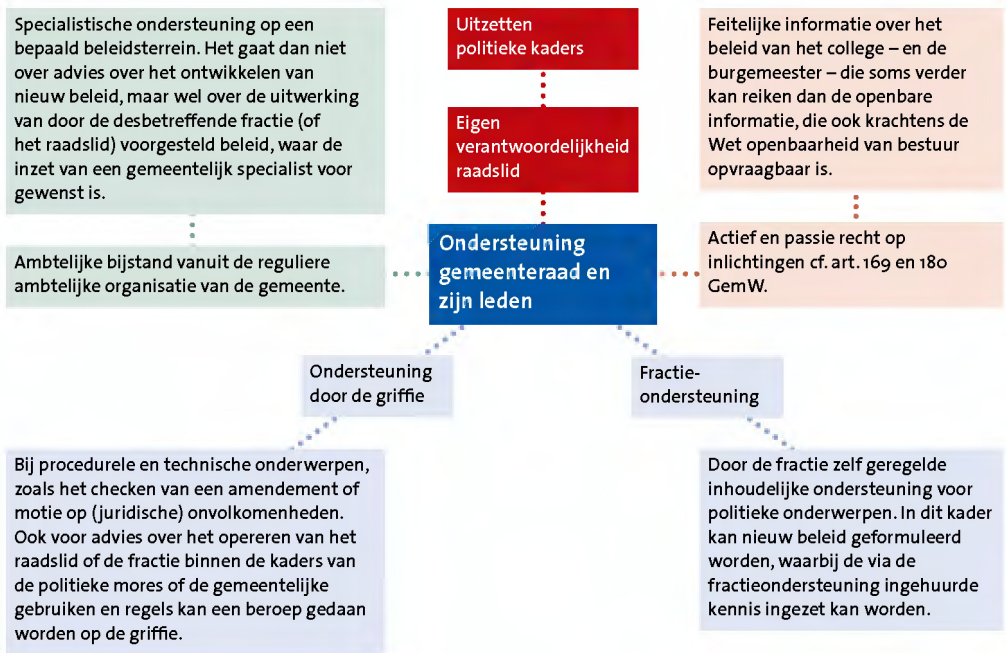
Specialistische ondersteuning op een bepaald beleidsterrein. Het gaat dan niet over advies over het ontwikkelen van nieuw beleid, maar wel over de uitwerking van door de desbetreffende fractie (of het raadslid) voorgesteld beleid, waar de inzet van een gemeentelijk specialist voor gewenst is.

Uitzetten politieke kaders

Eigen verantwoordelijkheid raadslid

Feitelijke informatie over het beleid van het college – en de burgemeester – die soms verder kan reiken dan de openbare informatie, die ook krachtens de Wet openbaarheid van bestuur opvraagbaar is.

Ambtelijke bijstand vanuit de reguliere ambtelijke organisatie van de gemeente.

Ondersteuning gemeenteraad en zijn leden

Actief en passie recht op inlichtingen cf. art. 169 en 180 GemW.

Ondersteuning door de griffie

Fractie-ondersteuning

Bij procedurele en technische onderwerpen, zoals het checken van een amendement of motie op (juridische) onvolkomenheden. Ook voor advies over het opereren van het raadslid of de fractie binnen de kaders van de politieke mores of de gemeentelijke gebruiken en regels kan een beroep gedaan worden op de griffie.

Door de fractie zelf geregelde inhoudelijke ondersteuning voor politieke onderwerpen. In dit kader kan nieuw beleid geformuleerd worden, waarbij de via de fractieondersteuning ingehuurde kennis ingezet kan worden.